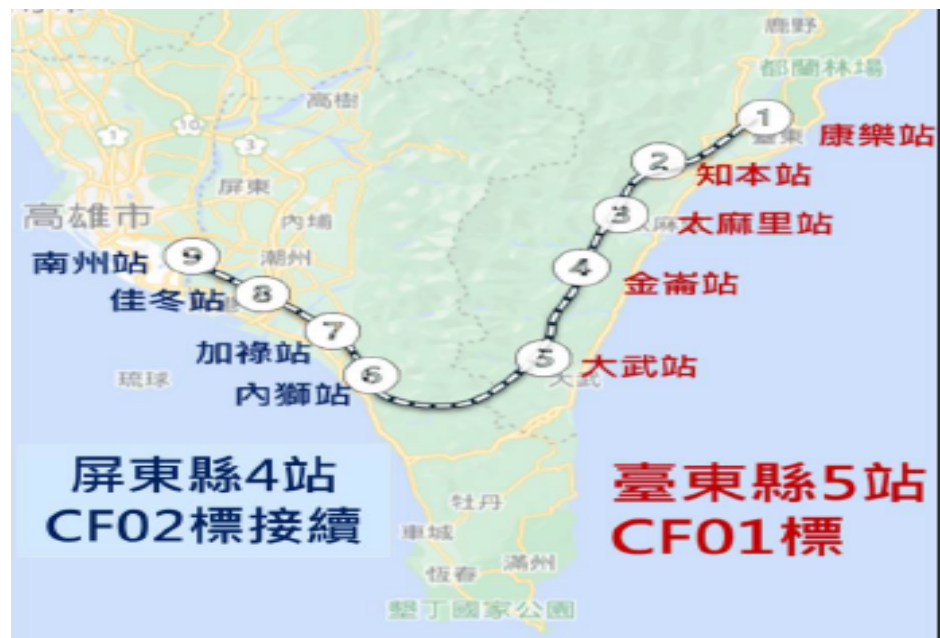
鹿野
都蘭林場
高樹
1
10
3
屏東
內埔
高雄市
潮州
1 臺東 康樂站
2 知本站
3 太麻里站
4 金崙站
5 大武站
9 南州站
8 佳冬站
7 加祿站
6 內獅站
琉球
屏東縣4站
CF02標接續
臺東縣5站
CF01標
牡丹
車城
滿州
恆春
墾丁國家公園